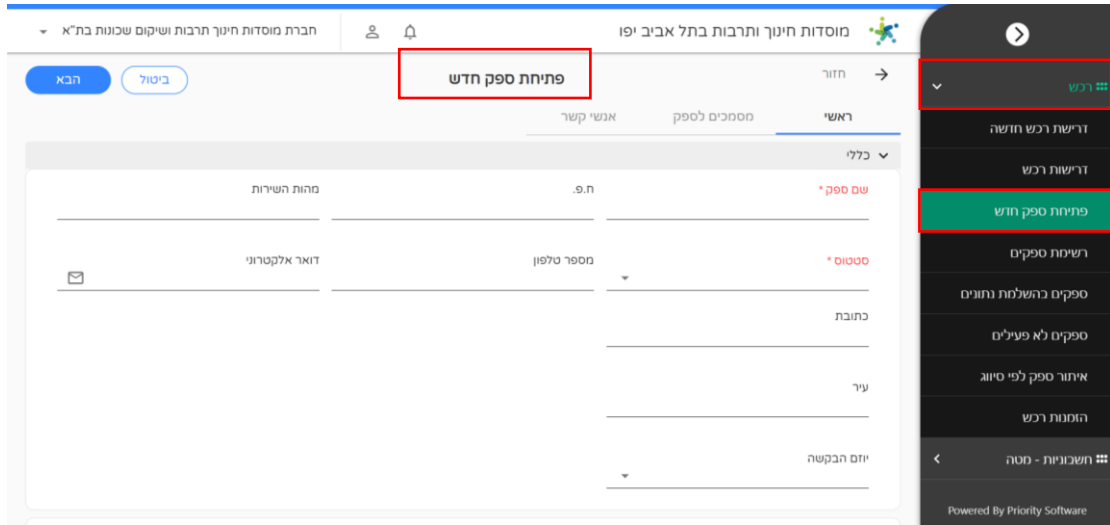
מוסדות חינוך ותרבות בתל אביב יפו

חברת מוסדות חינוך תרבות ושיקום שכונות בת"א

רכש

דרישת רכש חדשה

דרישות רכש

פתיחת ספק חדש

רשימת ספקים

ספקים בהשלמת נתונים

ספקים לא פעילים

איתור ספק לפי סיווג

הזמנות רכש

חשבוניות - מטה

Powered By Priority Software

חזור

פתיחת ספק חדש

ביטול

הבא

ראשי

מסמכים לספק

אנשי קשר

כללי

שם ספק *

ח.פ.

מהות השירות

סטטוס *

מספר טלפון

דואר אלקטרוני

כתובת

עיר

יוזם הבקשה